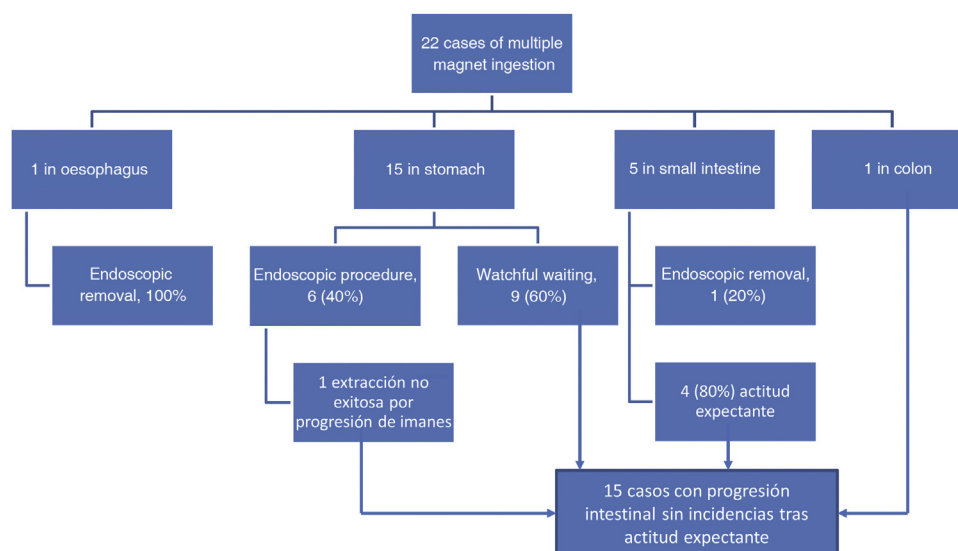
22 cases of multiple magnet ingestion

1 in oesophagus

15 in stomach

5 in small intestine

1 in colon

Endoscopic removal, 100%

Endoscopic procedure, 6 (40%)

Watchful waiting, 9 (60%)

Endoscopic removal, 1 (20%)

1 extracción no exitosa por progresión de imanes

4 (80%) actitud expectante

15 casos con progresión intestinal sin incidencias tras actitud expectante